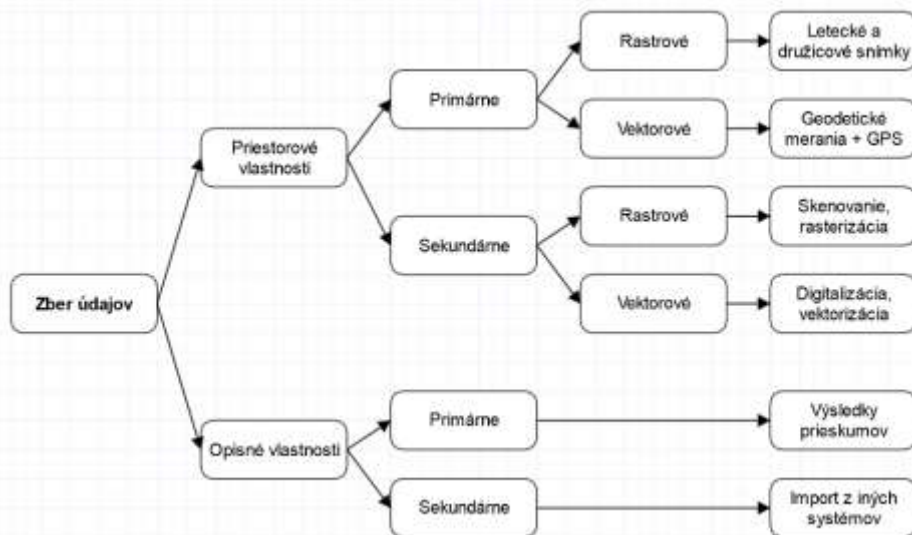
Zber údajov

Priestorové vlastnosti

Primárne

Rastrové

Letecké a družicové snímky

Vektorové

Geodetické merania + GPS

Sekundárne

Rastrové

Skenovanie, rasterizácia

Vektorové

Digitalizácia, vektorizácia

Opisné vlastnosti

Primárne

Výsledky prieskumov

Sekundárne

Import z iných systémov